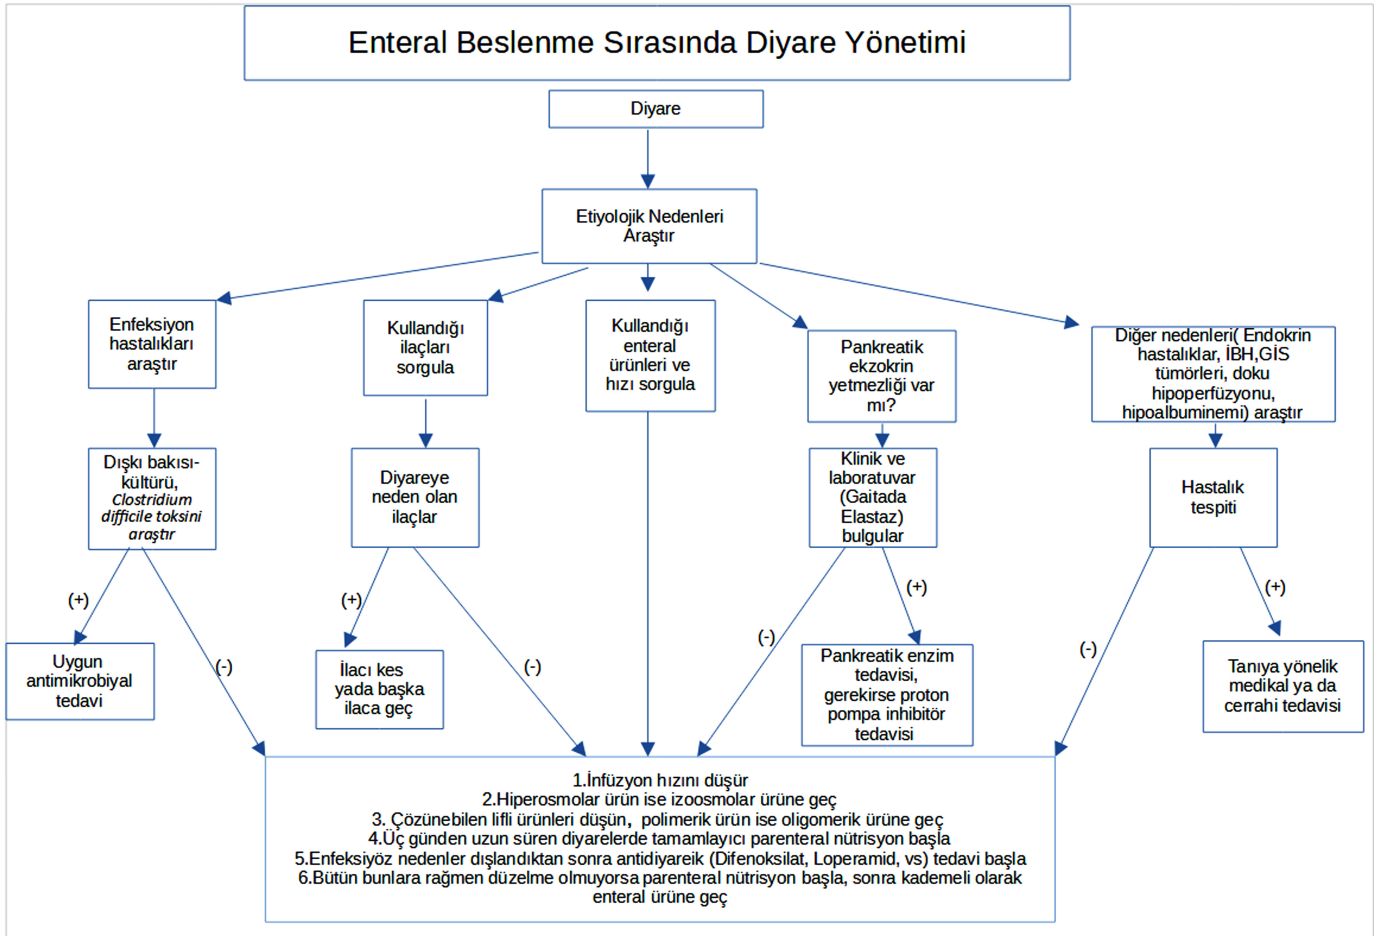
Enteral Beslenme Sırasında Diyare Yönetimi

Diyare

Etiyolojik Nedenleri Araştır

Enfeksiyon hastalıkları araştır

Kullandığı ilaçları sorgula

Kullandığı enteral ürünleri ve hızı sorgula

Pankreatik ekzokrin yetmezliği var mı?

Diğer nedenleri( Endokrin hastalıklar, İBH,GİS tümörleri, doku hipoperfüzyonu, hipoalbuminemi) araştır

Dışkı bakısı-kültürü, *Clostridium difficile toksini araştır*

Diyareye neden olan ilaçlar

Klinik ve laboratuvar (Gaitada Elastaz) bulgular

Hastalık tespiti

(+)

Uygun antimikrobiyal tedavi

(-)

(+)

İlacı kes yada başka ilaca geç

(-)

(-)

(+)

Pankreatik enzim tedavisi, gerekirse proton pompa inhibitör tedavisi

(-)

(+)

Tanıya yönelik medikal ya da cerrahi tedavisi

1.İnfüzyon hızını düşür
2.Hiperosmolar ürün ise izoosmolar ürüne geç
3. Çözünebilen lifli ürünleri düşün, polimerik ürün ise oligomerik ürüne geç
4.Üç günden uzun süren diyarelerde tamamlayıcı parenteral nütrisyon başla
5.Enfeksiyöz nedenler dışlandıktan sonra antidiyareik (Difenoksilat, Loperamid, vs) tedavi başla
6.Bütün bunlara rağmen düzelme olmuyorsa parenteral nütrisyon başla, sonra kademeli olarak enteral ürüne geç